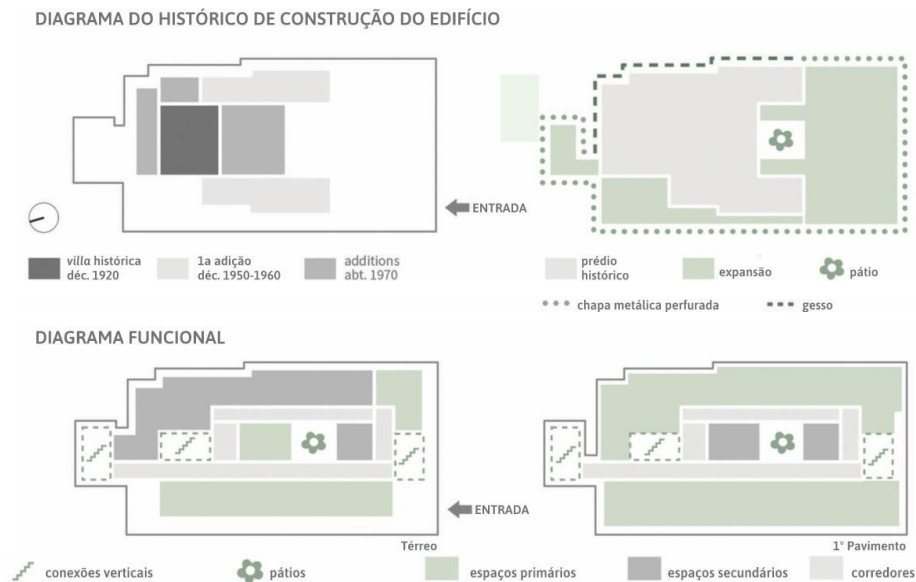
DIAGRAMA DO HISTÓRICO DE CONSTRUÇÃO DO EDIFÍCIO

ENTRADA

villa histórica déc. 1920

1a adição déc. 1950-1960

additions abt. 1970

prédio histórico

expansão

pátio

chapa metálica perfurada

gesso

DIAGRAMA FUNCIONAL

ENTRADA

Térreo

1° Pavimento

conexões verticais

pátios

espaços primários

espaços secundários

corredores